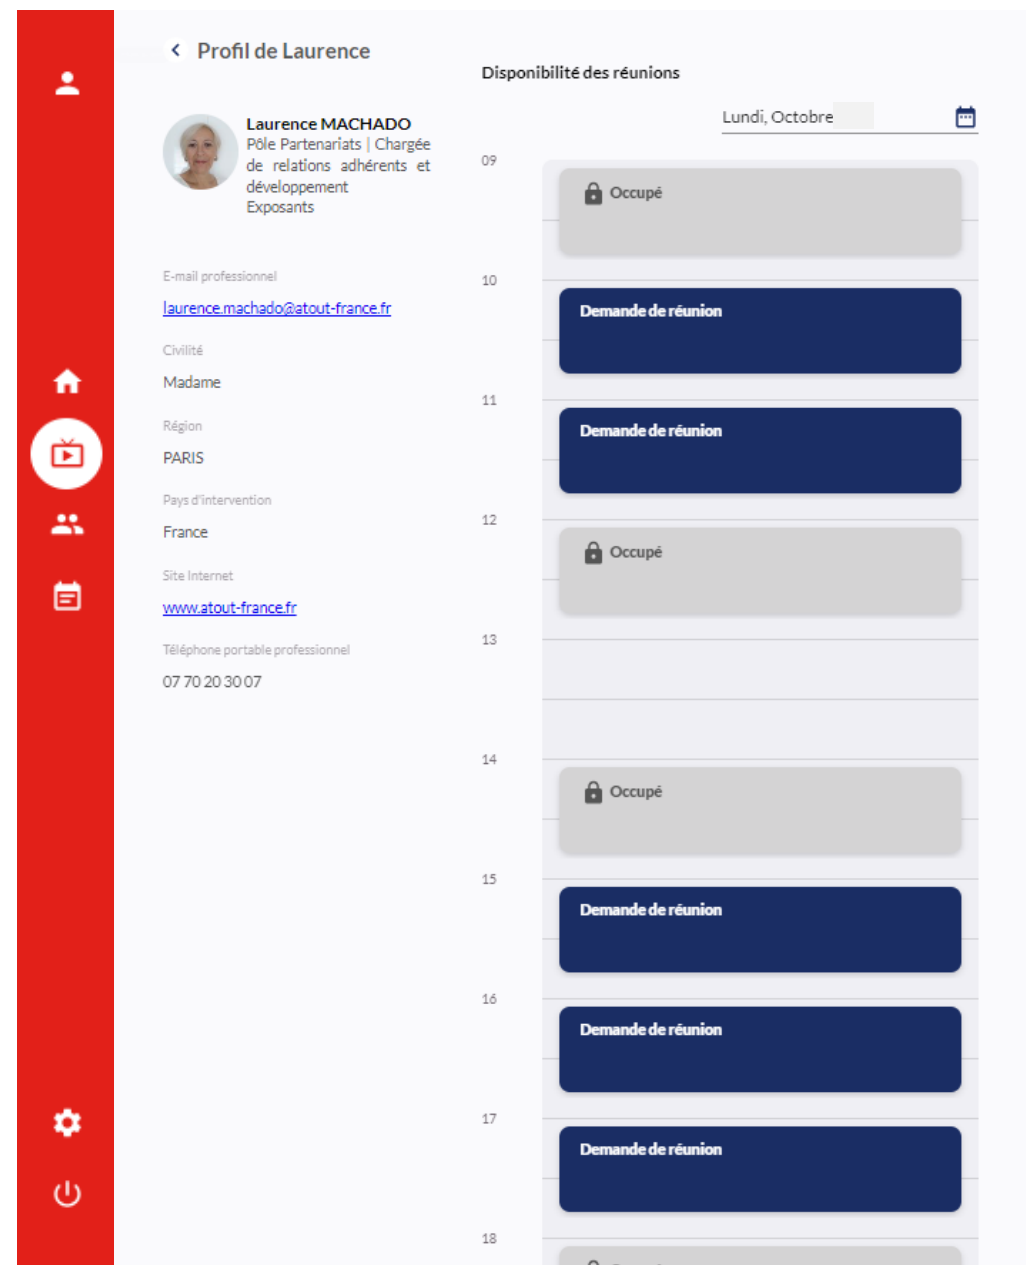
Profil de Laurence

Laurence MACHADO
Pôle Partenariats | Chargée de relations adhérents et développement Exposants

E-mail professionnel
laurence.machado@atout-france.fr

Civilité
Madame

Région
PARIS

Pays d'intervention
France

Site Internet
www.atout-france.fr

Téléphone portable professionnel
07 70 20 30 07

Disponibilité des réunions

Lundi, Octobre

09
Occupé
10
Demande de réunion
11
Demande de réunion
12
Occupé
13
14
Occupé
15
Demande de réunion
16
Demande de réunion
17
Demande de réunion
18
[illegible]